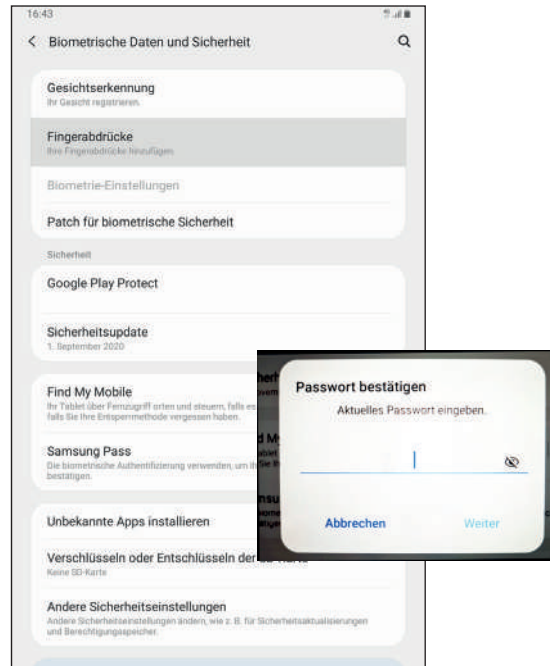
16:43

< Biometrische Daten und Sicherheit

Gesichtserkennung
Ihr Gesicht registrieren.

Fingerabdrücke
Ihre Fingerabdrücke hinzufügen.

Biometrie-Einstellungen

Patch für biometrische Sicherheit

Sicherheit

Google Play Protect

Sicherheitsupdate
1. September 2020

Find My Mobile
Ihr Tablet über Fernzugriff orten und steuern, falls es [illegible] falls Sie Ihre Entsperrmethode vergessen haben.

Samsung Pass
Die biometrische Authentifizierung verwenden, um Ih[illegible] bestätigen.

Unbekannte Apps installieren

Verschlüsseln oder Entschlüsseln der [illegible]
Keine SD-Karte

Andere Sicherheitseinstellungen
Andere Sicherheitseinstellungen ändern, wie z. B. für Sicherheitsaktualisierungen und Berechtigungsspeicher.

Passwort bestätigen
Aktuelles Passwort eingeben.

Abbrechen
Weiter